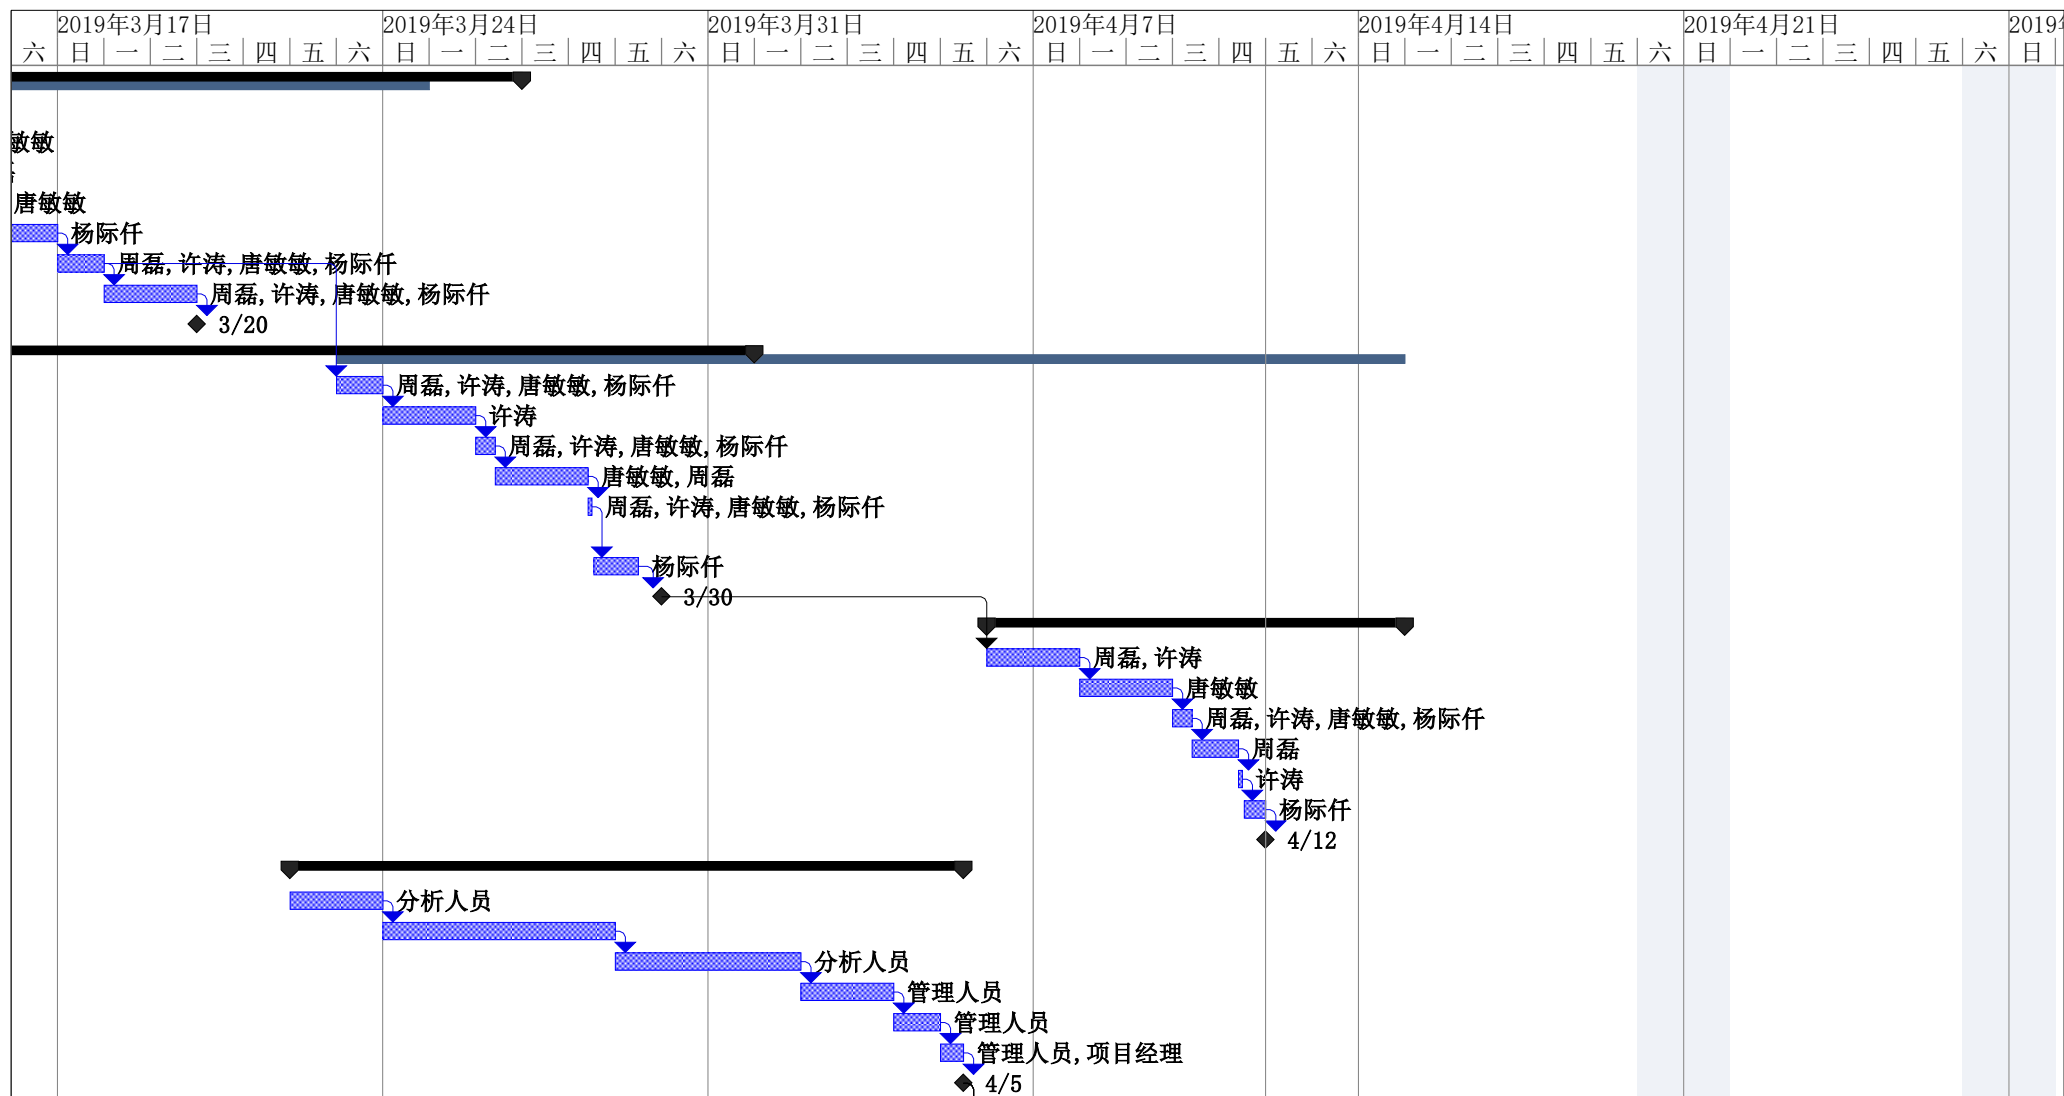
2019年3月17日 2019年3月24日 2019年3月31日 2019年4月7日 2019年4月14日 2019年4月21日 2019

六 日 一 二 三 四 五 六 日 一 二 三 四 五 六 日 一 二 三 四 五 六 日 一 二 三 四 五 六 日 一 二 三 四 五 六 日 一 二 三 四 五 六 日

敏敏

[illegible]

唐敏敏

杨际仟

周磊, 许涛, 唐敏敏, 杨际仟

周磊, 许涛, 唐敏敏, 杨际仟

3/20

周磊, 许涛, 唐敏敏, 杨际仟

许涛

周磊, 许涛, 唐敏敏, 杨际仟

唐敏敏, 周磊

周磊, 许涛, 唐敏敏, 杨际仟

杨际仟

3/30

周磊, 许涛

唐敏敏

周磊, 许涛, 唐敏敏, 杨际仟

周磊

许涛

杨际仟

4/12

分析人员

分析人员

管理人员

管理人员

管理人员, 项目经理

4/5